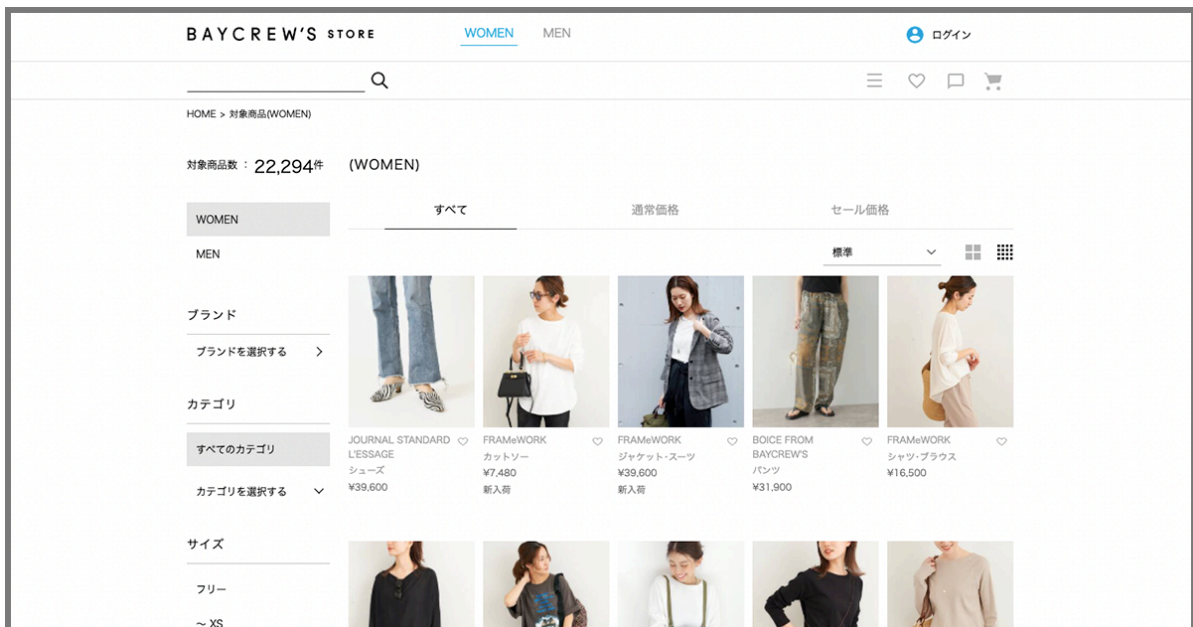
BAYCREW'S STORE

WOMEN MEN

ログイン

HOME > 対象商品(WOMEN)

対象商品数 : 22,294件

(WOMEN)

すべて 通常価格 セール価格

標準

WOMEN

MEN

ブランド

ブランドを選択する >

カテゴリ

すべてのカテゴリ

カテゴリを選択する

サイズ

フリー

~ XS

JOURNAL STANDARD L'ESSAGE
シューズ
¥39,600

FRAMeWORK
カットソー
¥7,480
新入荷

FRAMeWORK
ジャケット・スーツ
¥39,600
新入荷

BOICE FROM BAYCREW'S
パンツ
¥31,900

FRAMeWORK
シャツ・ブラウス
¥16,500